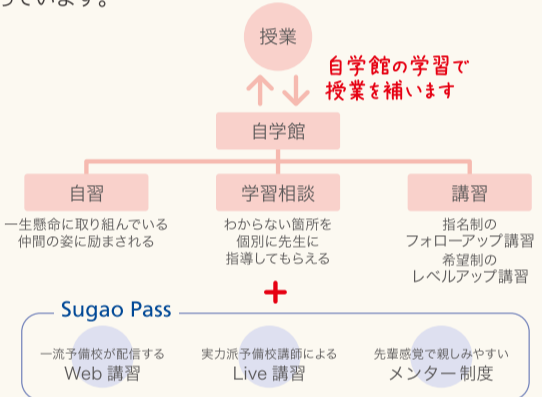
っています。

授業

自学館の学習で
授業を補います

自学館

自習
一生懸命に取り組んでいる仲間の姿に励まされる

学習相談
わからない箇所を個別に先生に指導してもらえる

講習
指名制の
フォローアップ講習
希望制の
レベルアップ講習

+

Sugao Pass

一流予備校が配信する
Web 講習

実力派予備校講師による
Live 講習

先輩感覚で親しみやすい
メンター制度